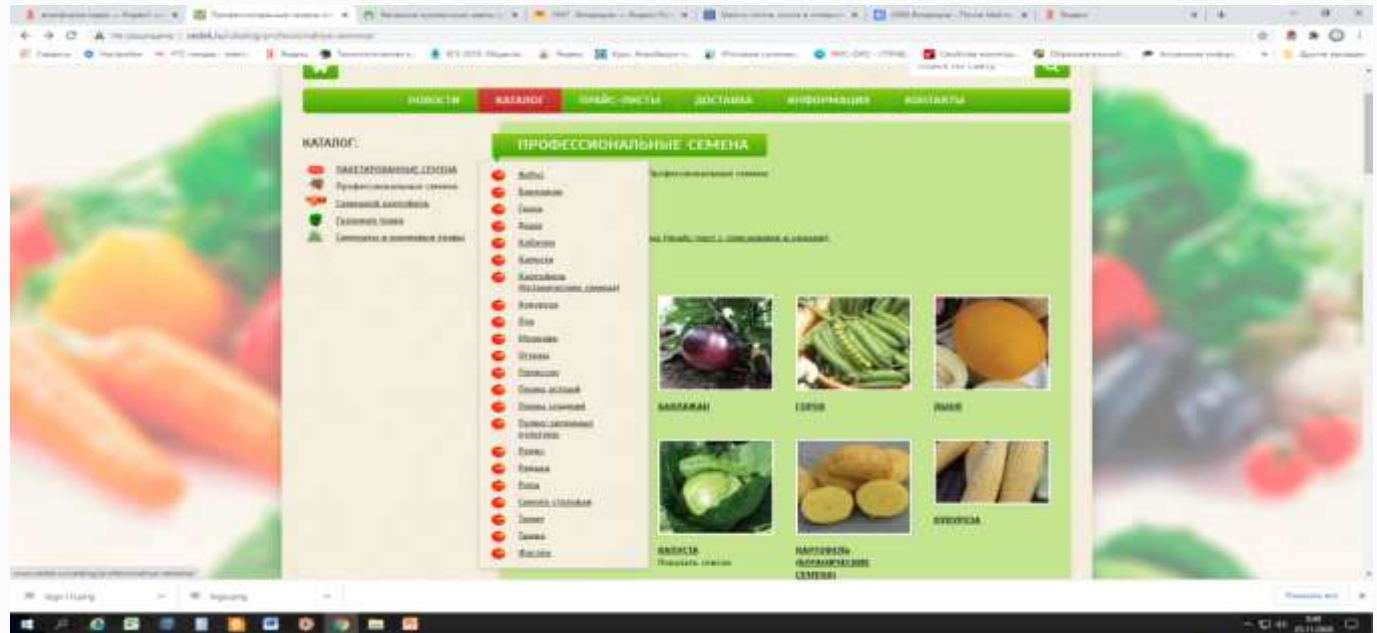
НОВОСТИ КАТАЛОГ ПРАЙС-ЛИСТЫ ДОСТАВКА ИНФОРМАЦИЯ КОНТАКТЫ

КАТАЛОГ:

ПАКЕТИРОВАННЫЕ СЕМЕНА
Профессиональные семена
Семенной картофель
Газонные травы
Сидераты и кормовые травы

ПРОФЕССИОНАЛЬНЫЕ СЕМЕНА

Арбуз
Баклажан
Горох
Дыня
Кабачок
Капуста
Картофель (ботанические семена)
Кукуруза
Лук
Морковь
Огурец
Патиссон
Перец острый
Перец сладкий
Прочие овощные культуры
Редис
Редька
Репа
Свекла столовая
Томат
Тыква
Фасоль

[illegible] Профессиональные семена

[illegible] с описанием и ценами

БАКЛАЖАН ГОРОХ ДЫНЯ

КАПУСТА
Показать список

КАРТОФЕЛЬ (БОТАНИЧЕСКИЕ СЕМЕНА)

КУКУРУЗА